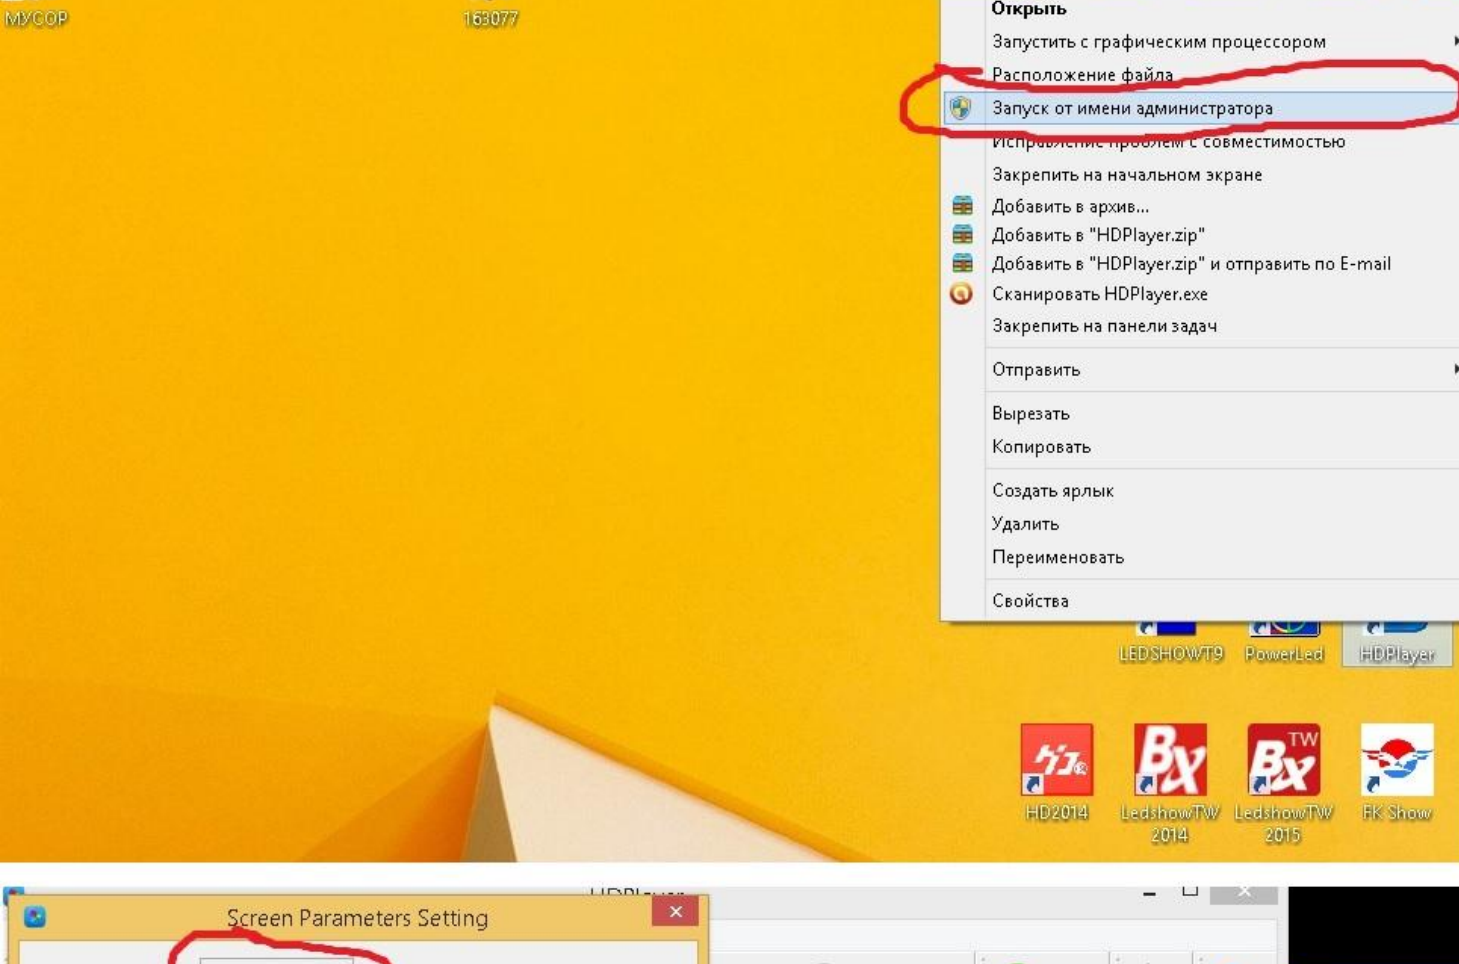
МУСОР

163077

Открыть
Запустить с графическим процессором
Расположение файла
Запуск от имени администратора
Исправление проблем с совместимостью
Закрепить на начальном экране
Добавить в архив...
Добавить в "HDPlayer.zip"
Добавить в "HDPlayer.zip" и отправить по E-mail
Сканировать HDPlayer.exe
Закрепить на панели задач
Отправить
Вырезать
Копировать
Создать ярлык
Удалить
Переименовать
Свойства

LEDSHOWT9
PowerLed
HDPlayer

HD2014
LedshowTW 2014
LedshowTW 2015
FK Show

HDPlayer

Screen Parameters Setting